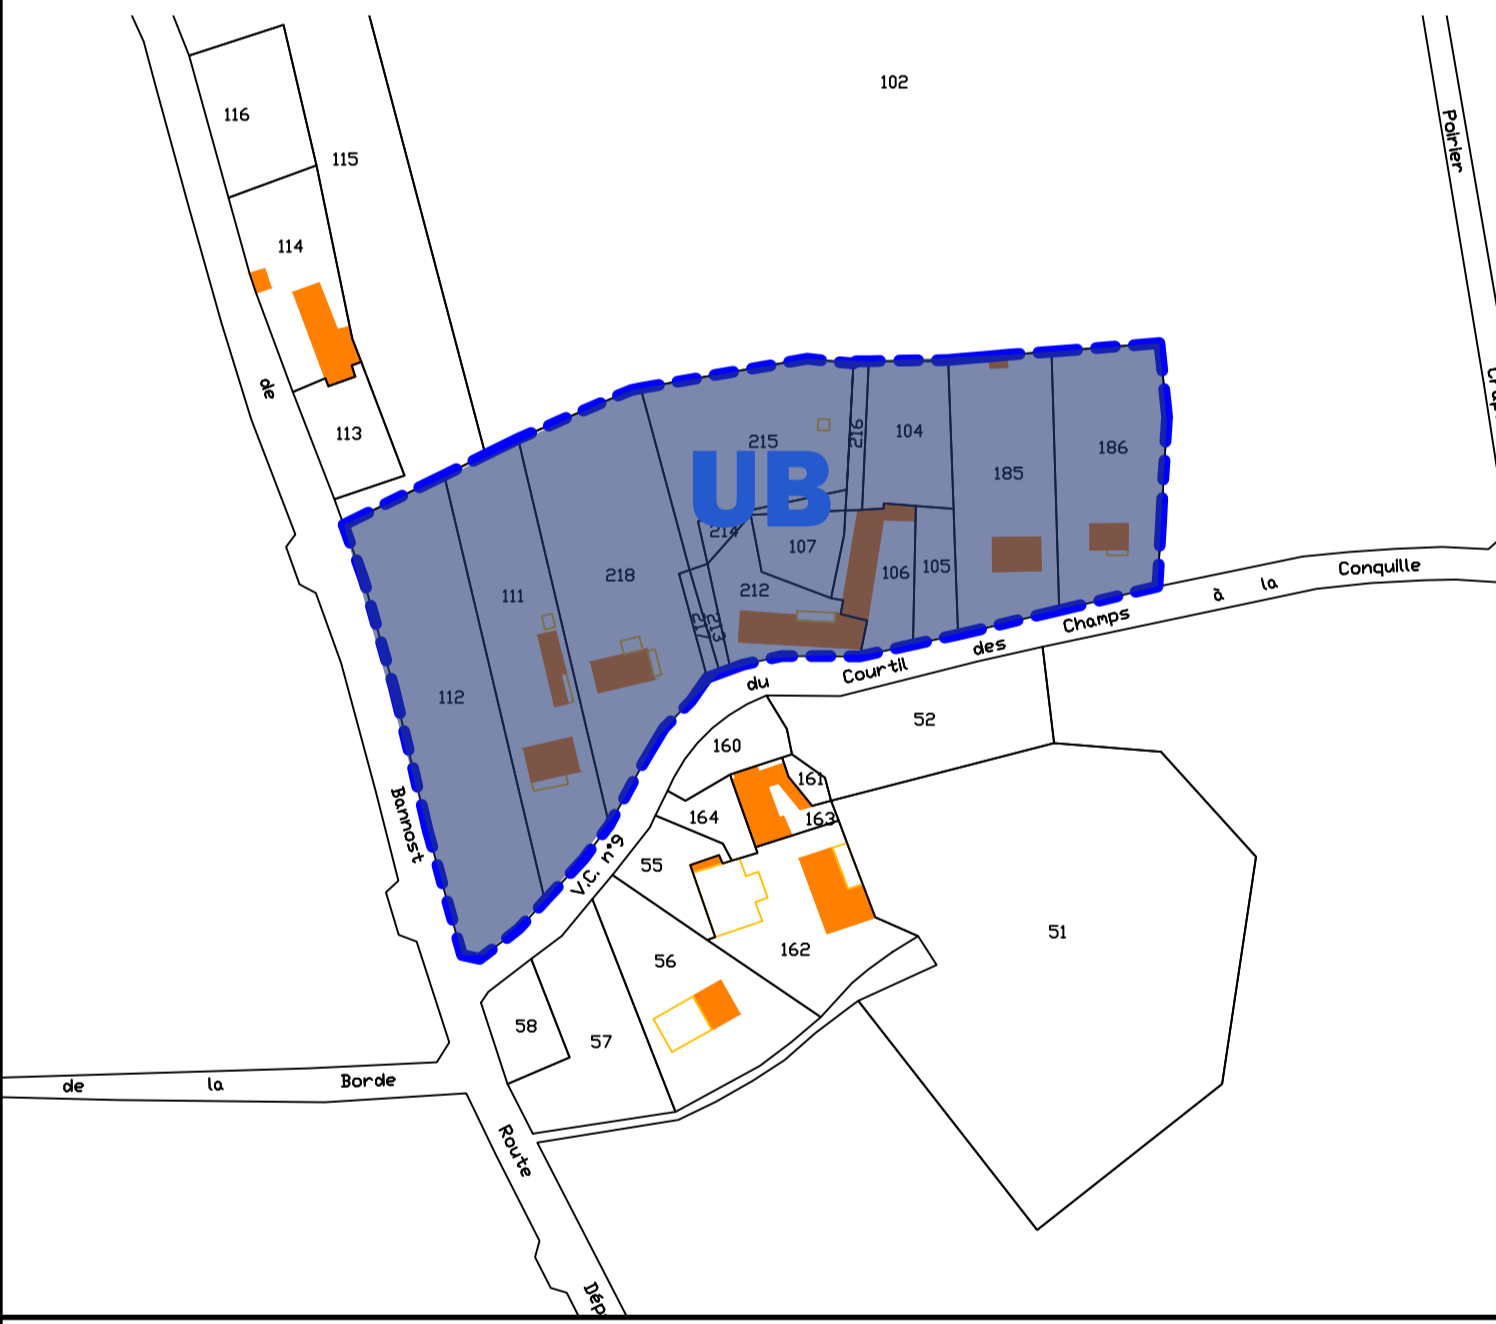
102

116

115

114

113

Poirier

de

UB

215

216

104

185

186

214

107

218

111

212

106

105

217

213

112

du

Courtil

des

Champs

à

la

Conquille

52

160

161

164

163

55

V.C. n°9

Bannost

51

162

56

58

57

de

la

Borde

Route

Dép